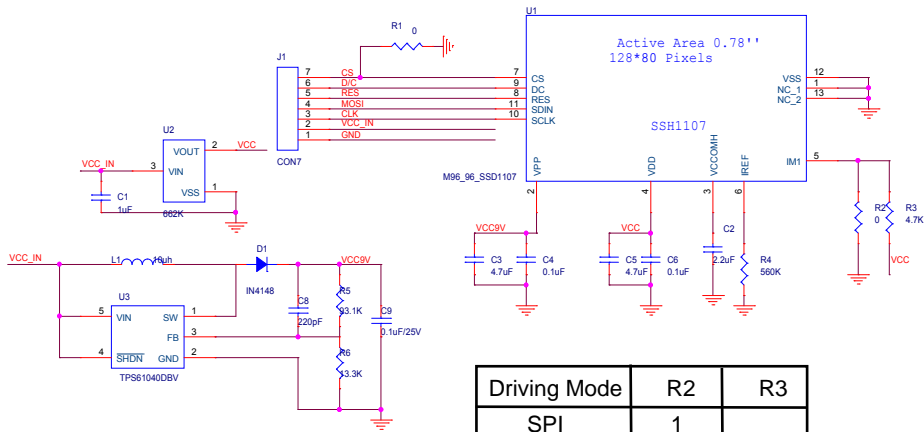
R1
0
U1
Active Area 0.78''
128*80 Pixels
J1
7 CS
6 D/C
5 RES
4 MOSI
3 CLK
2 VCC_IN
1 GND
CON7
7 CS
9 DC
8 RES
11 SDIN
10 SCLK
VSS 12
NC_1 1
NC_2 13
SSH1107
U2
VOUT 2 VCC
VCC_IN 3 VIN
VSS 1
C1
1uF
662K
M96_96_SSD1107
VPP
VDD
VCCOMH
IREF
IM1 5
2
4
3
6
R2
0
R3
4.7K
VCC
VCC9V
C3
4.7uF
C4
0.1uF
VCC
C5
4.7uF
C6
0.1uF
C2
2.2uF
R4
560K
VCC_IN
L1 10uh
D1
IN4148
VCC9V
U3
5 VIN
SW 1
FB 3
4 SHDN
GND 2
TPS61040DBV
C8
220pF
R5
93.1K
R6
13.3K
C9
0.1uF/25V

| Driving Mode | R2 | R3 |
|---|---|---|
| SPI | 1 | |